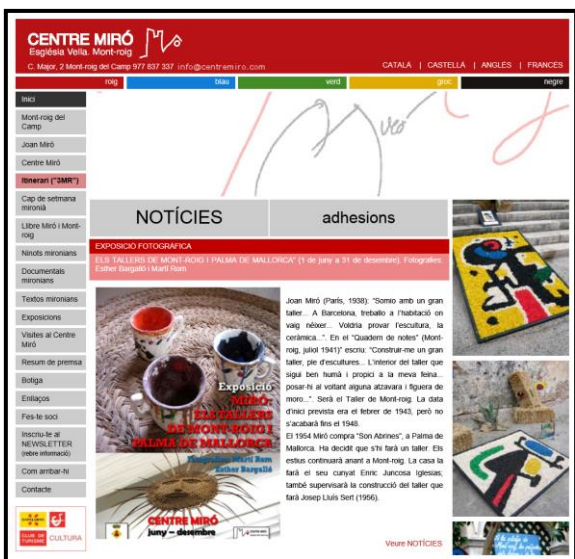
CENTRE MIRÓ
Església Vella. Mont-roig
C. Major, 2 Mont-roig del Camp 977 837 337 info@centremiro.com

CATALA | CASTELLA | ANGLÈS | FRANCÈS

roig | blau | verd | groc | negre

Inici
Mont-roig del Camp
Joan Miró
Centre Miró
Itinerari ("3MR")
Cap de setmana mironià
Llibre Miró i Mont-roig
Ninots mironians
Documentals mironians
Textos mironians
Exposicions
Visites al Centre Miró
Resum de premsa
Botiga
Enllaços
Fes-te soci
Inscriu-te al NEWSLETTER (rebre informació)
Com arribar-hi
Contacte

CLUB DE TURISME CULTURA

NOTÍCIES

adhesions

EXPOSICIÓ FOTOGRÀFICA
ELS TALLERS DE MONT-ROIG I PALMA DE MALLORCA (1 de juny a 31 de desembre). Fotografies: Esther Bargalló i Martí Rom

Exposició
MIRÓ:
ELS TALLERS
DE MONT-ROIG I
PALMA DE MALLORCA
Fotografies: Martí Rom
Esther Bargalló
CENTRE MIRÓ
juny – desembre

Joan Miró (París, 1938): "Somio amb un gran taller... A Barcelona, treballo a l'habitació on vaig néixer... Voldria provar l'escultura, la ceràmica...". En el "Quadern de notes" (Mont-roig, juliol 1941)" escriu: "Construir-me un gran taller, ple d'escultures... L'interior del taller que sigui ben humà i propici a la meva feina... posar-hi al voltant alguna atzavara i figuera de moro...". Serà el Taller de Mont-roig. La data d'inici prevista era el febrer de 1943, però no s'acabarà fins el 1948.
El 1954 Miró compra "Son Abrines", a Palma de Mallorca. Ha decidit que s'hi farà un taller. Els estius continuarà anant a Mont-roig. La casa la farà el seu cunyat Enric Juncosa Iglesias; també supervisarà la construcció del taller que farà Josep Lluís Sert (1956).

Veure NOTÍCIES